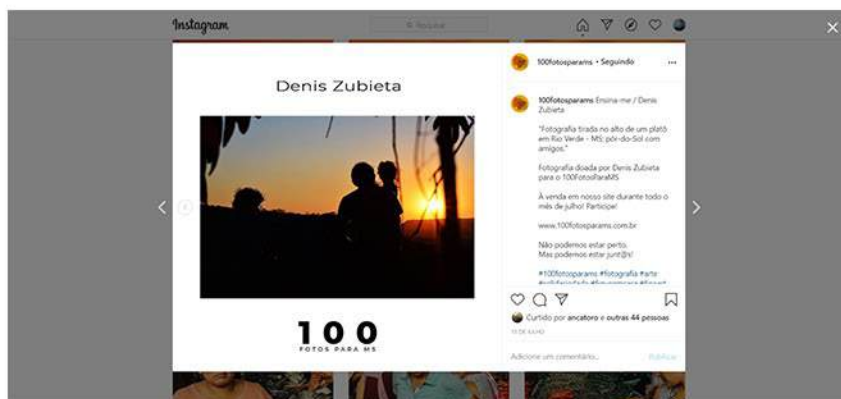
Instagram

Pesquisar

Denis Zubieta

100
FOTOS PARA MS

100fotosparams • Seguindo

100fotosparams Ensina-me / Denis Zubieta

"Fotografia tirada no alto de um platô em Rio Verde - MS: pôr-do-Sol com amigos."

Fotografia doada por Denis Zubieta para o 100FotosParaMS

À venda em nosso site durante todo o mês de julho! Participe!

www.100fotosparams.com.br

Não podemos estar perto. Mas podemos estar junt@s!

#100fotosparams #fotografia #arte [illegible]

Curtido por ancatoro e outras 44 pessoas

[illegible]

Adicione um comentário...

Publicar